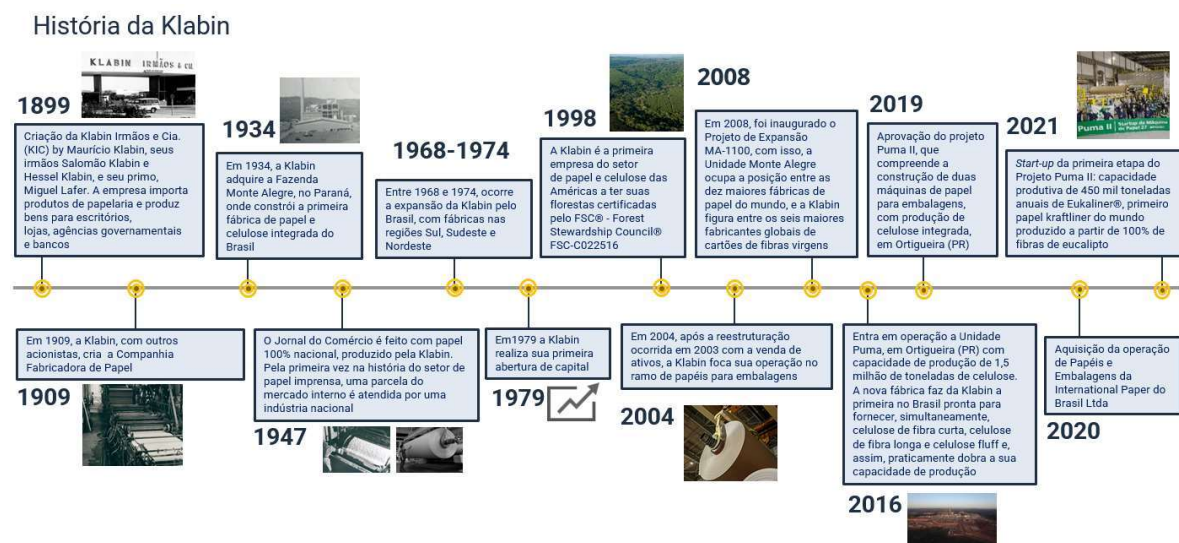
História da Klabin

KLABIN IRMÃOS & CIA.

1899
Criação da Klabin Irmãos e Cia. (KIC) by Maurício Klabin, seus irmãos Salomão Klabin e Hessel Klabin, e seu primo, Miguel Lafer. A empresa importa produtos de papelaria e produz bens para escritórios, lojas, agências governamentais e bancos

1934
Em 1934, a Klabin adquire a Fazenda Monte Alegre, no Paraná, onde constrói a primeira fábrica de papel e celulose integrada do Brasil

1968-1974
Entre 1968 e 1974, ocorre a expansão da Klabin pelo Brasil, com fábricas nas regiões Sul, Sudeste e Nordeste

1998
A Klabin é a primeira empresa do setor de papel e celulose das Américas a ter suas florestas certificadas pelo FSC® - Forest Stewardship Council® FSC-C022516

2008
Em 2008, foi inaugurado o Projeto de Expansão MA-1100, com isso, a Unidade Monte Alegre ocupa a posição entre as dez maiores fábricas de papel do mundo, e a Klabin figura entre os seis maiores fabricantes globais de cartões de fibras virgens

2019
Aprovação do projeto Puma II, que compreende a construção de duas máquinas de papel para embalagens, com produção de celulose integrada, em Ortigueira (PR)

2021
Puma II
Start-up da primeira etapa do Projeto Puma II: capacidade produtiva de 450 mil toneladas anuais de Eukaliner®, primeiro papel kraftliner do mundo produzido a partir de 100% de fibras de eucalipto

Em 1909, a Klabin, com outros acionistas, cria a Companhia Fabricadora de Papel
1909

O Jornal do Comércio é feito com papel 100% nacional, produzido pela Klabin. Pela primeira vez na história do setor de papel imprensa, uma parcela do mercado interno é atendida por uma indústria nacional
1947

Em1979 a Klabin realiza sua primeira abertura de capital
1979

Em 2004, após a reestruturação ocorrida em 2003 com a venda de ativos, a Klabin foca sua operação no ramo de papéis para embalagens
2004

Entra em operação a Unidade Puma, em Ortigueira (PR) com capacidade de produção de 1,5 milhão de toneladas de celulose. A nova fábrica faz da Klabin a primeira no Brasil pronta para fornecer, simultaneamente, celulose de fibra curta, celulose de fibra longa e celulose fluff e, assim, praticamente dobra a sua capacidade de produção
2016

Aquisição da operação de Papéis e Embalagens da International Paper do Brasil Ltda
2020